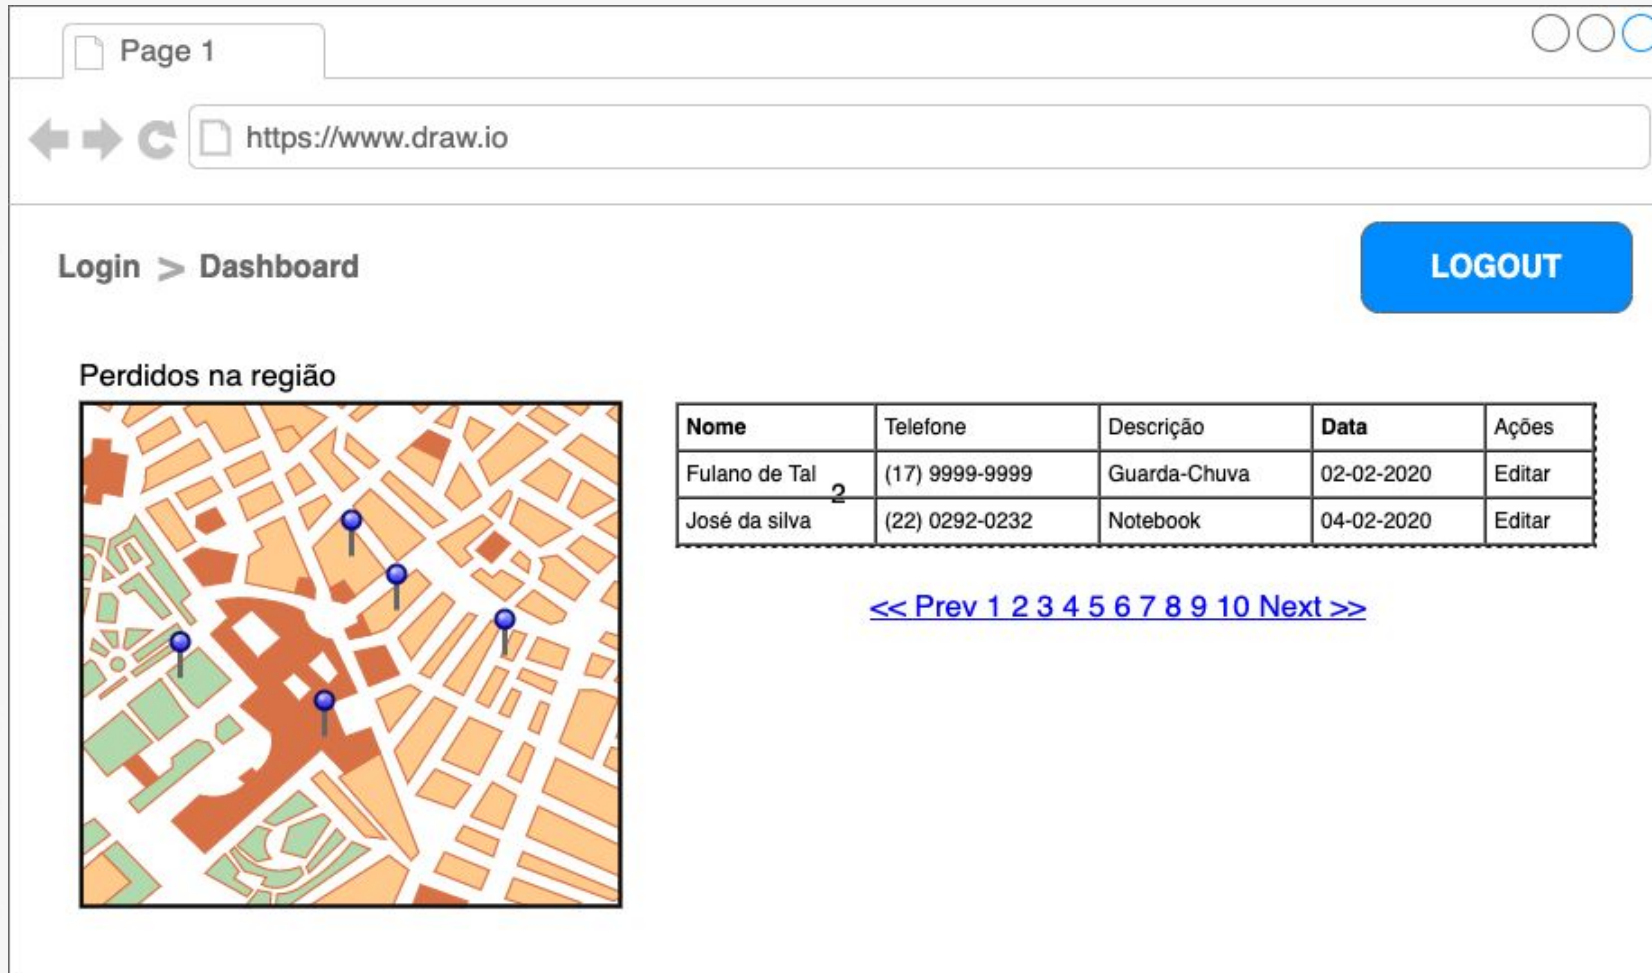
Page 1

https://www.draw.io

Login > Dashboard

LOGOUT

Perdidos na região

| Nome | Telefone | Descrição | Data | Ações |
|---|---|---|---|---|
| Fulano de Tal 2 | (17) 9999-9999 | Guarda-Chuva | 02-02-2020 | Editar |
| José da silva | (22) 0292-0232 | Notebook | 04-02-2020 | Editar |

<< Prev 1 2 3 4 5 6 7 8 9 10 Next >>